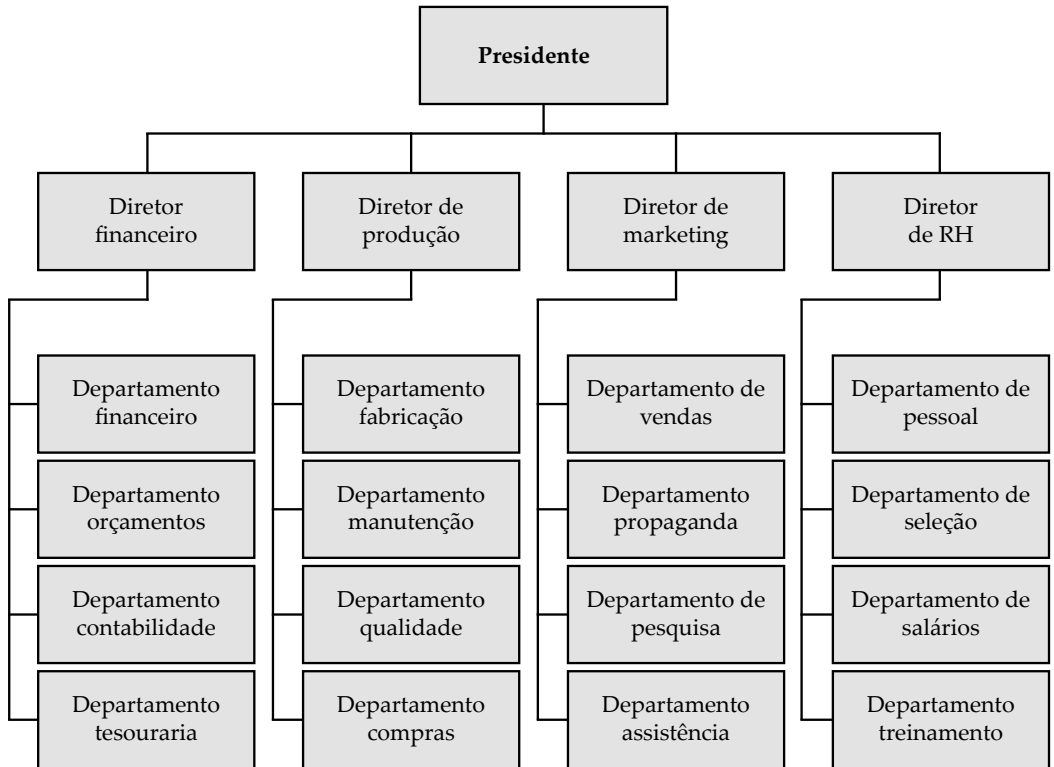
Presidente

Diretor financeiro

Departamento financeiro

Departamento orçamentos

Departamento contabilidade

Departamento tesouraria

Diretor de produção

Departamento fabricação

Departamento manutenção

Departamento qualidade

Departamento compras

Diretor de marketing

Departamento de vendas

Departamento propaganda

Departamento de pesquisa

Departamento assistência

Diretor de RH

Departamento de pessoal

Departamento de seleção

Departamento de salários

Departamento treinamento